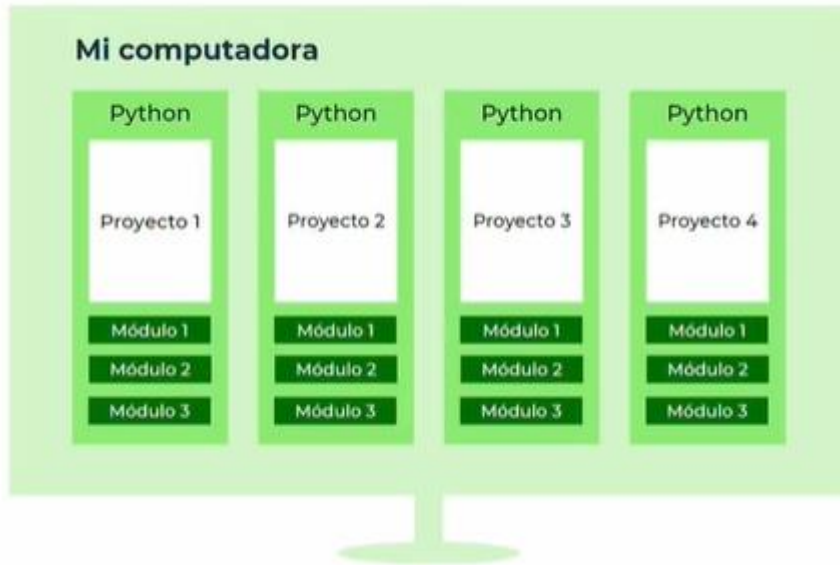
Mi computadora

Python

Proyecto 1

Módulo 1

Módulo 2

Módulo 3

Python

Proyecto 2

Módulo 1

Módulo 2

Módulo 3

Python

Proyecto 3

Módulo 1

Módulo 2

Módulo 3

Python

Proyecto 4

Módulo 1

Módulo 2

Módulo 3